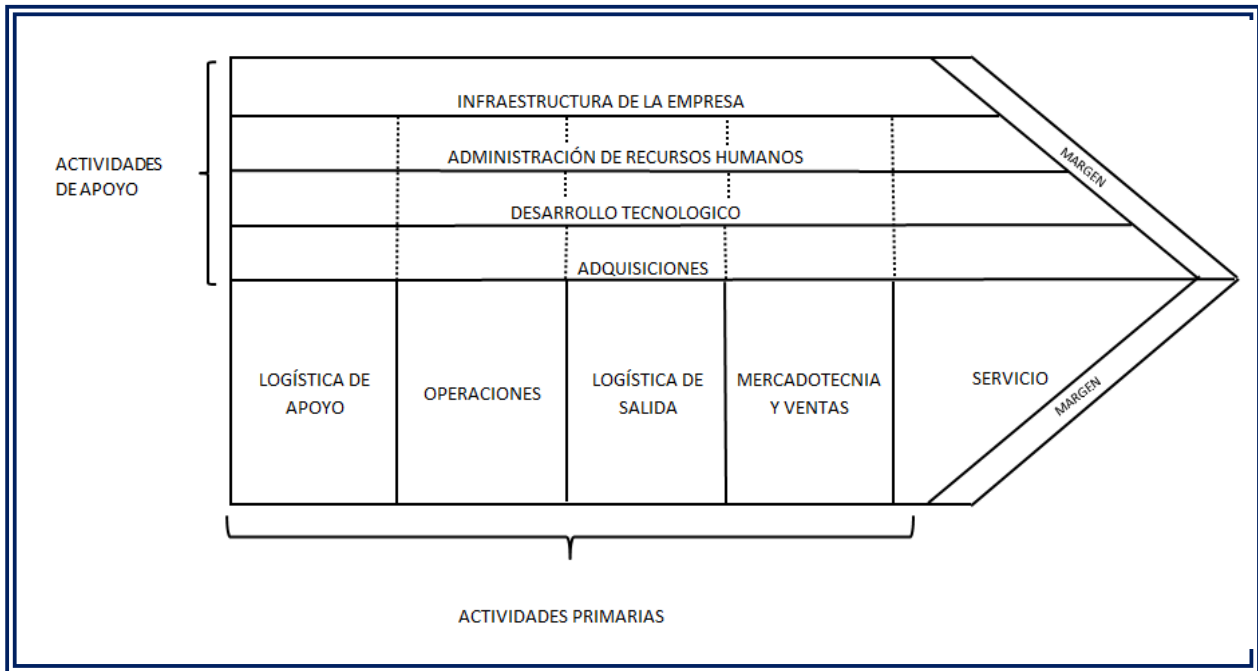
ACTIVIDADES DE APOYO

INFRAESTRUCTURA DE LA EMPRESA

ADMINISTRACIÓN DE RECURSOS HUMANOS

DESARROLLO TECNOLOGICO

ADQUISICIONES

MARGEN

LOGÍSTICA DE APOYO

OPERACIONES

LOGÍSTICA DE SALIDA

MERCADOTECNIA Y VENTAS

SERVICIO

MARGEN

ACTIVIDADES PRIMARIAS